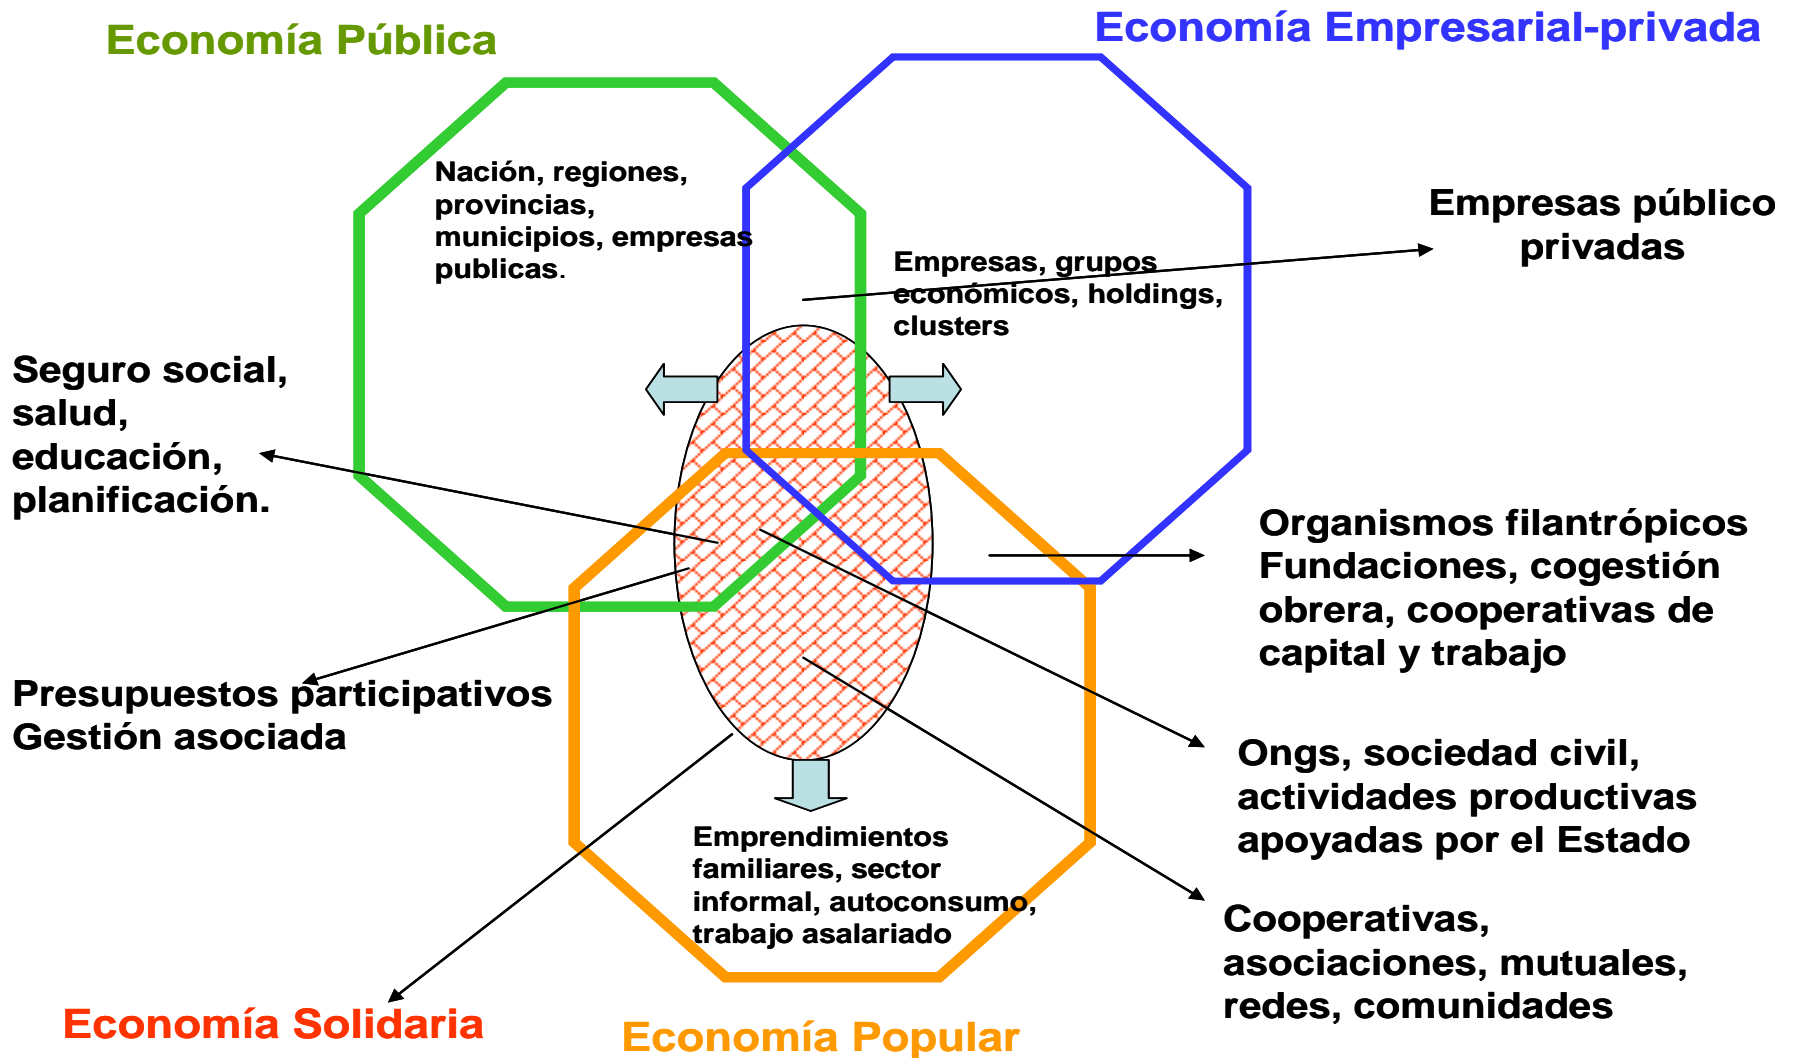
Economía Pública

Economía Empresarial-privada

Nación, regiones, provincias, municipios, empresas publicas.

Empresas público privadas

Empresas, grupos económicos, holdings, clusters

Seguro social, salud, educación, planificación.

Organismos filantrópicos Fundaciones, cogestión obrera, cooperativas de capital y trabajo

Presupuestos participativos Gestión asociada

Ongs, sociedad civil, actividades productivas apoyadas por el Estado

Emprendimientos familiares, sector informal, autoconsumo, trabajo asalariado

Cooperativas, asociaciones, mutuales, redes, comunidades

Economía Solidaria

Economía Popular